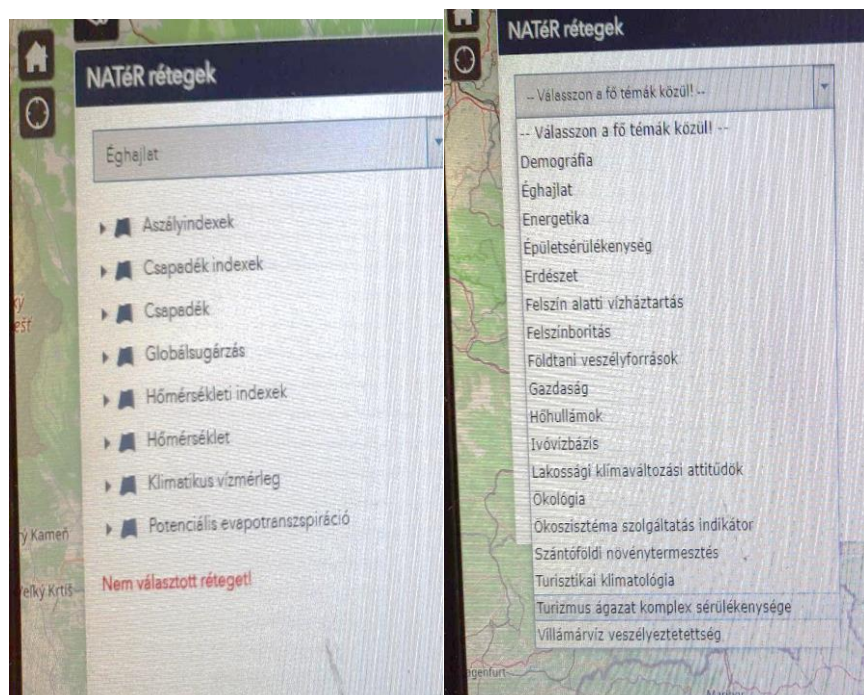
NATéR rétegek

Éghajlat

Aszályindexek

Csapadék indexek

Csapadék

Globálsugárzás

Hőmérsékleti indexek

Hőmérséklet

Klimatikus vízmérleg

Potenciális evapotranszspiráció

Nem választott réteget!

ký
ešť

ý Kameň

eľký Krtíš

NATéR rétegek

-- Válasszon a fő témák közül! --

-- Válasszon a fő témák közül! --
Demográfia
Éghajlat
Energetika
Épületsérülékenység
Erdészet
Felszín alatti vízháztartás
Felszínborítás
Földtani veszélyforrások
Gazdaság
Hőhullámok
Ivóvízbázis
Lakossági klímaváltozási attitűdök
Ökológia
Ökoszisztéma szolgáltatás indikátor
Szántóföldi növénytermesztés
Turisztikai klimatológia
Turizmus ágazat komplex sérülékenysége
Villámárvíz veszélyeztetettség

genfurt